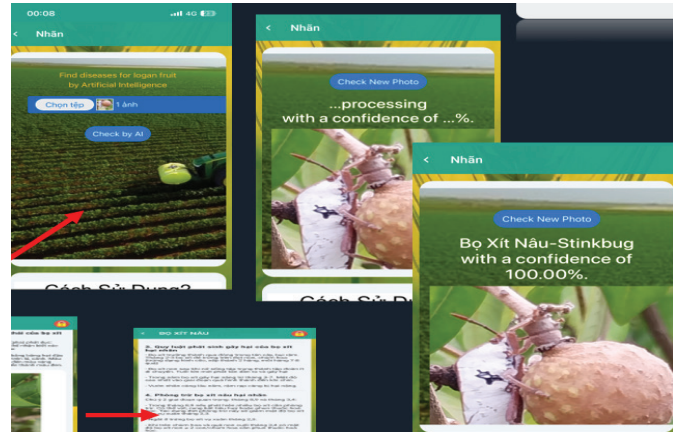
00:08 4G

Nhãn

Find diseases for logan fruit by Artificial Intelligence

Chọn tệp 1 ảnh

Check by AI

Cách Sử Dụng?

Nhãn

Check New Photo

...processing with a confidence of ...%.

Cách Sử D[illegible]

Nhãn

Check New Photo

Bọ Xít Nâu-Stinkbug with a confidence of 100.00%.

BỌ XÍT NÂU

3. Quy luật phát sinh gây hại của bọ xít hại nhãn

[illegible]

4. Phòng trừ bọ xít nâu hại nhãn

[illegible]